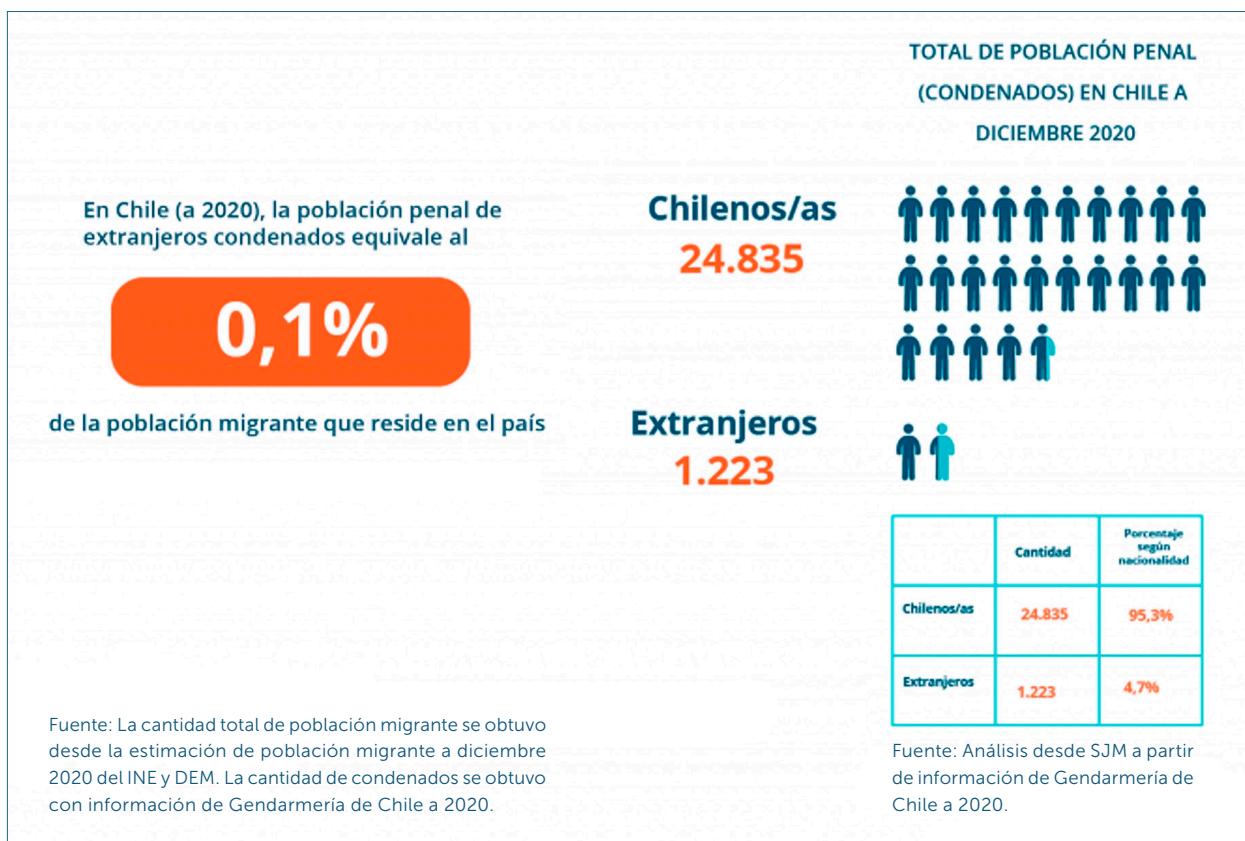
TOTAL DE POBLACIÓN PENAL (CONDENADOS) EN CHILE A DICIEMBRE 2020

En Chile (a 2020), la población penal de extranjeros condenados equivale al

0,1%

de la población migrante que reside en el país

Chilenos/as
24.835

Extranjeros
1.223

| | Cantidad | Porcentaje según nacionalidad |
|---|---|---|
| Chilenos/as | 24.835 | 95,3% |
| Extranjeros | 1.223 | 4,7% |

Fuente: La cantidad total de población migrante se obtuvo desde la estimación de población migrante a diciembre 2020 del INE y DEM. La cantidad de condenados se obtuvo con información de Gendarmería de Chile a 2020.

Fuente: Análisis desde SJM a partir de información de Gendarmería de Chile a 2020.